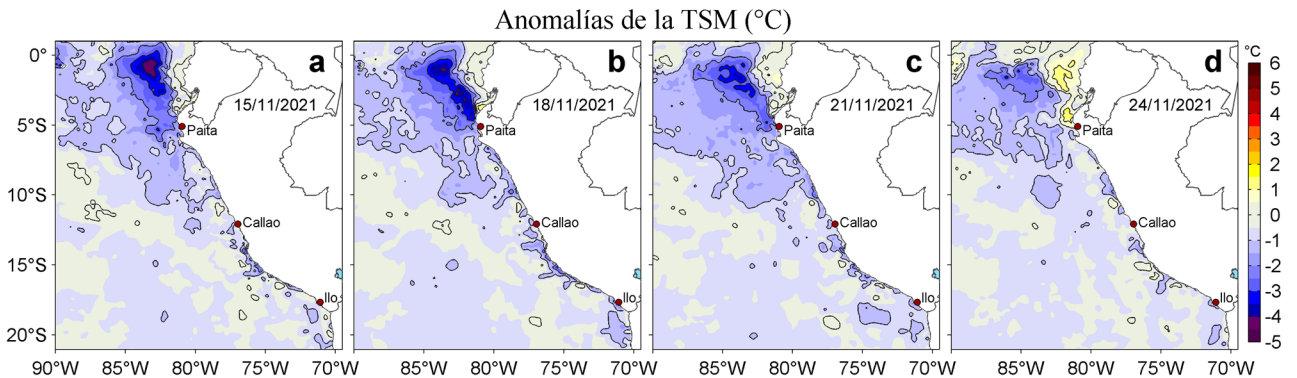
Anomalías de la TSM (°C)

0°
5°S
10°S
15°S
20°S

a
15/11/2021
Paita
Callao
Ilo

b
18/11/2021
Paita
Callao
Ilo

c
21/11/2021
Paita
Callao
Ilo

d
24/11/2021
Paita
Callao
Ilo

90°W 85°W 80°W 75°W 70°W
85°W 80°W 75°W 70°W
85°W 80°W 75°W 70°W
85°W 80°W 75°W 70°W

°C
6
5
4
3
2
1
0
-1
-2
-3
-4
-5